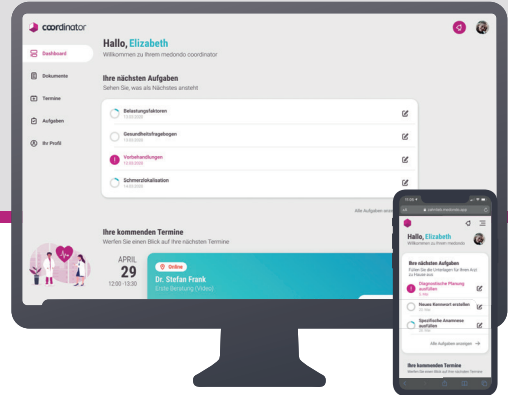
coordinator

Dashboard
Dokumente
Termine
Aufgaben
Ihr Profil

Hallo, Elizabeth
Willkommen zu Ihrem medondo coordinator

Ihre nächsten Aufgaben
Sehen Sie, was als Nächstes ansteht

Belastungsfaktoren
13.03.2020
Gesundheitsfragebogen
13.03.2020
Vorbehandlungen
13.03.2020
Schmerzlokalisation
13.03.2020

Alle Aufgaben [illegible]

Ihre kommenden Termine
Werfen Sie einen Blick auf Ihre nächsten Termine

APRIL
29
12:00 -13:30

Online
Dr. Stefan Frank
Erste Beratung (Video)

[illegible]
patient.medondo.app

Hallo, Elizabeth
Willkommen zu Ihrem medondo

Ihre nächsten Aufgaben
Führen Sie die Unterlagen für Ihren Arzt zu Hause aus

Diagnostische Planung ausfüllen
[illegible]
Neues Kennwort erstellen
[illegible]
Spezifische Anamnese ausfüllen
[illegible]

Alle Aufgaben anzeigen

Ihre kommenden Termine
Werfen Sie einen Blick auf Ihre nächsten Termine